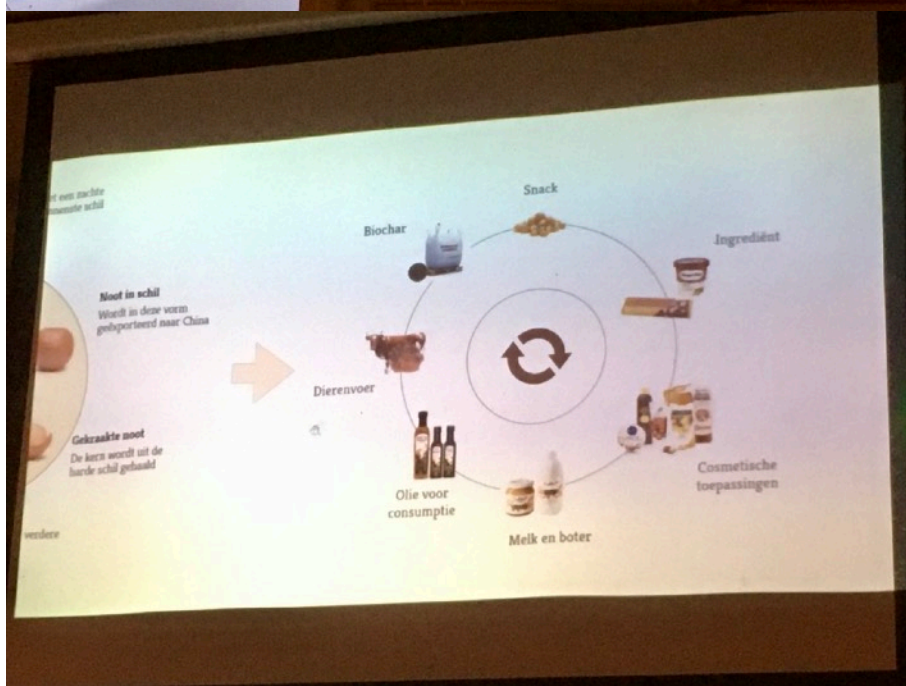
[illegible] een zachte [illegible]mde schil

Noot in schil
Wordt in deze vorm geëxporteerd naar China

Gekraakte noot
De kern wordt uit de harde schil gehaald

verdere

Snack

Ingrediënt

Cosmetische toepassingen

Melk en boter

Olie voor consumptie

Dierenvoer

Biochar